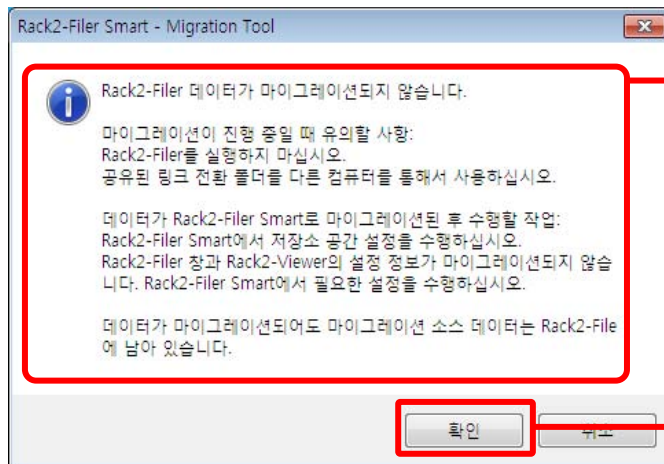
Rack2-Filer Smart - Migration Tool

Rack2-Filer 데이터가 마이그레이션되지 않습니다.

마이그레이션이 진행 중일 때 유의할 사항:
Rack2-Filer를 실행하지 마십시오.
공유된 링크 전환 폴더를 다른 컴퓨터를 통해서 사용하십시오.

데이터가 Rack2-Filer Smart로 마이그레이션된 후 수행할 작업:
Rack2-Filer Smart에서 저장소 공간 설정을 수행하십시오.
Rack2-Filer 창과 Rack2-Viewer의 설정 정보가 마이그레이션되지 않습니다. Rack2-Filer Smart에서 필요한 설정을 수행하십시오.

데이터가 마이그레이션되어도 마이그레이션 소스 데이터는 Rack2-File 에 남아 있습니다.

확인 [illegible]